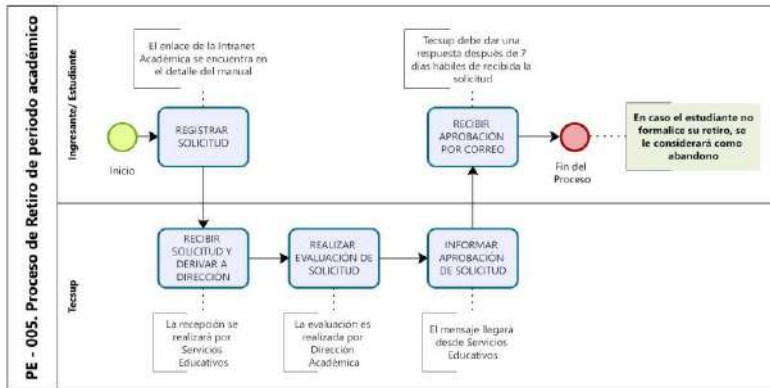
PE - 005. Proceso de Retiro de periodo académico

Ingresante/ Estudiante

El enlace de la Intranet Académica se encuentra en el detalle del manual

Tecsup debe dar una respuesta después de 7 días hábiles de recibida la solicitud

REGISTRAR SOLICITUD

Inicio

RECIBIR APROBACIÓN POR CORREO

Fin del Proceso

En caso el estudiante no formalice su retiro, se le considerará como abandono

Tecsup

RECIBIR SOLICITUD Y DERIVAR A DIRECCIÓN

REALIZAR EVALUACIÓN DE SOLICITUD

INFORMAR APROBACIÓN DE SOLICITUD

La recepción se realizará por Servicios Educativos

La evaluación es realizada por Dirección Académica

El mensaje llegará desde Servicios Educativos